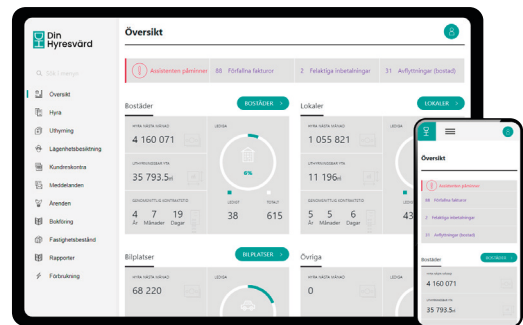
Din Hyresvärd

Sök i meny

Översikt
Hyra
Uthyrning
Lägenhetsbesiktning
Kundreskontra
Meddelanden
Ärenden
Bokföring
Fastighetsbestånd
Rapporter
Förbrukning

Översikt

Assistenten påminner
88 Förfallna fakturor
2 Felaktiga inbetalningar
31 Avflyttningar (bostad)

Bostäder
BOSTÄDER
HYRA NÄSTA MÅNAD
4 160 071
LEDIGA
UTHYRNINGSBAR YTA
35 793.5m²
6%
GENOMSNITTLIG KONTRAKTSTID
4 År
7 Månader
19 Dagar
LEDIGT
38
TOTALT
615

Lokaler
LOKALER
HYRA NÄSTA MÅNAD
1 055 821
UTHYRNINGSBAR YTA
11 196m²
GENOMSNITTLIG KONTRAKTSTID
5 År
5 Månader
6 Dagar
43

Bilplatser
BILPLATSER
HYRA NÄSTA MÅNAD
68 220

Övriga
HYRA NÄSTA MÅNAD
0

Översikt
Assistenten påminner
88 Förfallna fakturor
2 Felaktiga inbetalningar
31 Avflyttningar (bostad)
Bostäder
BOSTÄDER
HYRA NÄSTA MÅNAD
4 160 071
UTHYRNINGSBAR YTA
35 793.5m²